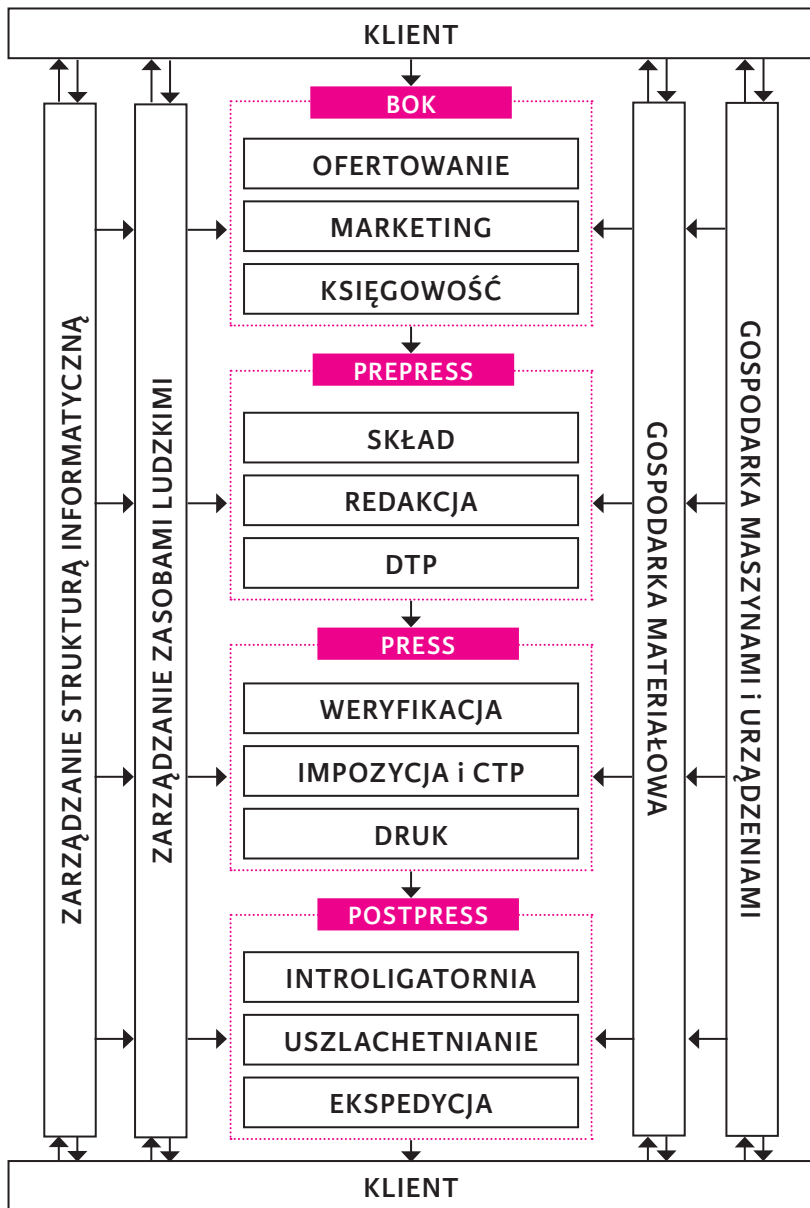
KLIENT

ZARZĄDZANIE STRUKTURĄ INFORMATYCZNĄ

ZARZĄDZANIE ZASOBAMI LUDZKIMI

BOK

OFERTOWANIE

MARKETING

KSIĘGOWOŚĆ

PREPRESS

SKŁAD

REDAKCJA

DTP

PRESS

WERYFIKACJA

IMPOZYCJA i CTP

DRUK

POSTPRESS

INTROLIGATORNIA

USZLACHETNIANIE

EKSPEDYCJA

GOSPODARKA MATERIAŁOWA

GOSPODARKA MASZYNAMI i URZĄDZENIAMI

KLIENT